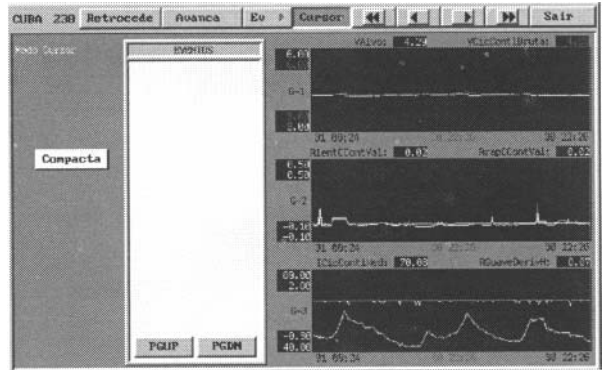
CUBA 238 Retrocede Avanca Ev ▸ Cursor ◀◀ ◀ ▶ ▶▶ Sair

Modo Cursor

EVENTOS

Compacta

PGUP PGDN

VAlvo: 4.20 VCicContiBruta: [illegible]

6.00
G-1
2.00

31 09:24 30 22:25 30 22:26

RientCContVal: 0.02 ArapCContVal: 0.02

0.50
0.50
G-2
-0.10
-0.10

31 09:24 30 22:25 30 22:26

ICicContiVesh 70.00 RGuaveDeriHb 0.37

60.00
2.00
G-3
-0.90
40.00

31 09:24 30 22:25 30 22:26